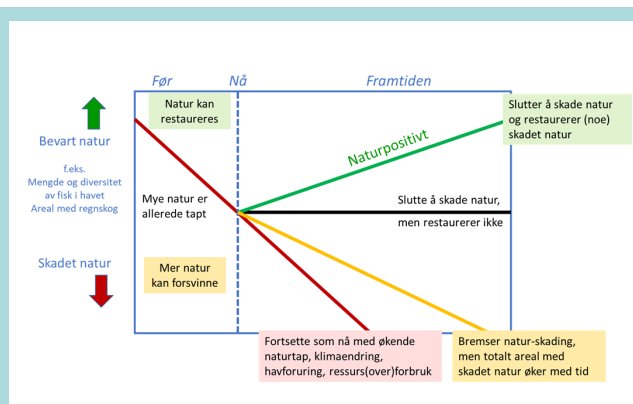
Før
Nå
Framtiden

Bevart natur

f.eks.
Mengde og diversitet av fisk i havet
Areal med regnskog

Skadet natur

Natur kan restaureres

Mye natur er allerede tapt

Mer natur kan forsvinne

Slutter å skade natur og restaurerer (noe) skadet natur

Naturpositivt

Slutte å skade natur, men restaurerer ikke

Fortsette som nå med økende naturtap, klimaendring, havforuring, ressurs(over)forbruk

Bremser natur-skading, men totalt areal med skadet natur øker med tid